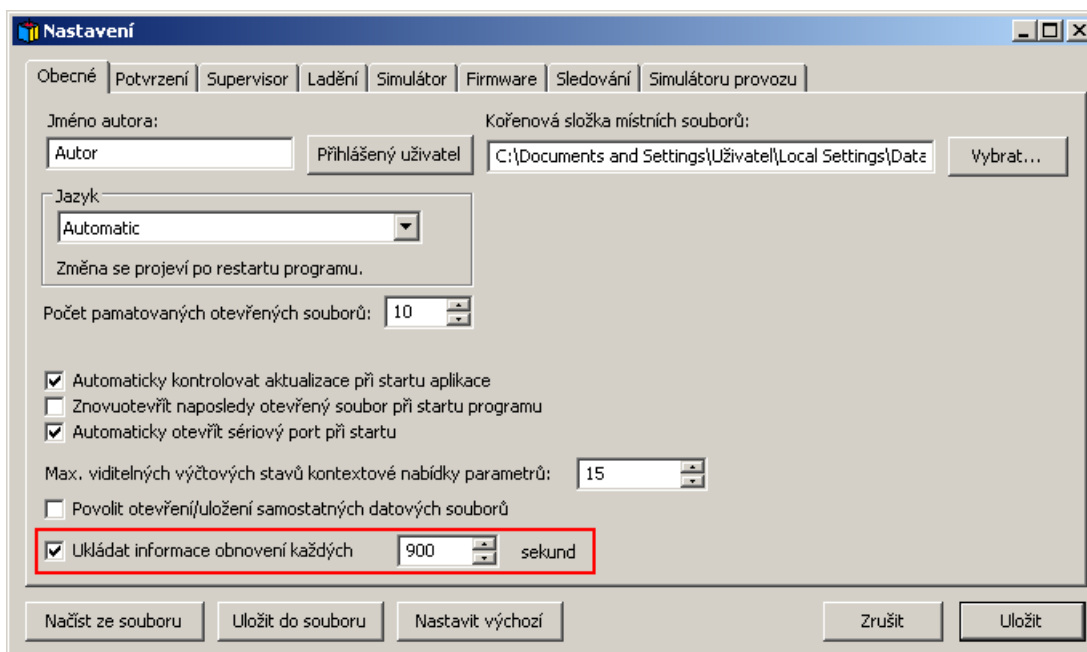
Nastavení

Obecné | Potvrzení | Supervisor | Ladění | Simulátor | Firmware | Sledování | Simulátoru provozu

Jméno autora:
Autor
Přihlášený uživatel

Kořenová složka místních souborů:
C:\Documents and Settings\Uživatel\Local Settings\Data
Vybrat...

Jazyk
Automatic
Změna se projeví po restartu programu.

Počet pamatovaných otevřených souborů: 10

Automaticky kontrolovat aktualizace při startu aplikace
Znovuotevřít naposledy otevřený soubor při startu programu
Automaticky otevřít sériový port při startu

Max. viditelných výčtových stavů kontextové nabídky parametrů: 15

Povolit otevření/uložení samostatných datových souborů

Ukládat informace obnovení každých 900 sekund

Načíst ze souboru | Uložit do souboru | Nastavit výchozí | Zrušit | Uložit